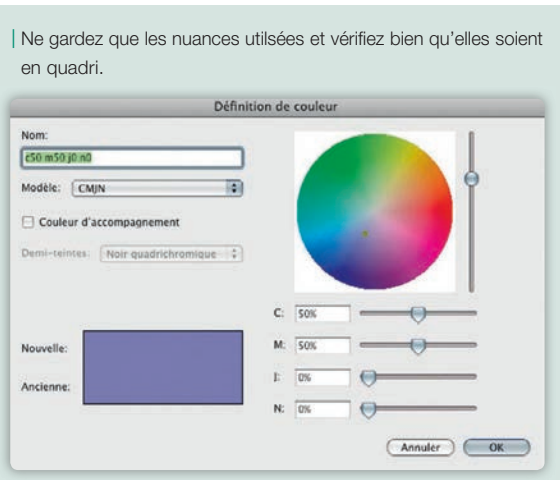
Ne gardez que les nuances utilisées et vérifiez bien qu'elles soient en quadri.

Définition de couleur

Nom:

c50 m50 j0 n0

Modèle: CMJN

Couleur d'accompagnement

Demi-teintes: Noir quadrichromique

Nouvelle:

Ancienne:

C: 50%

M: 50%

J: 0%

N: 0%

Annuler

OK